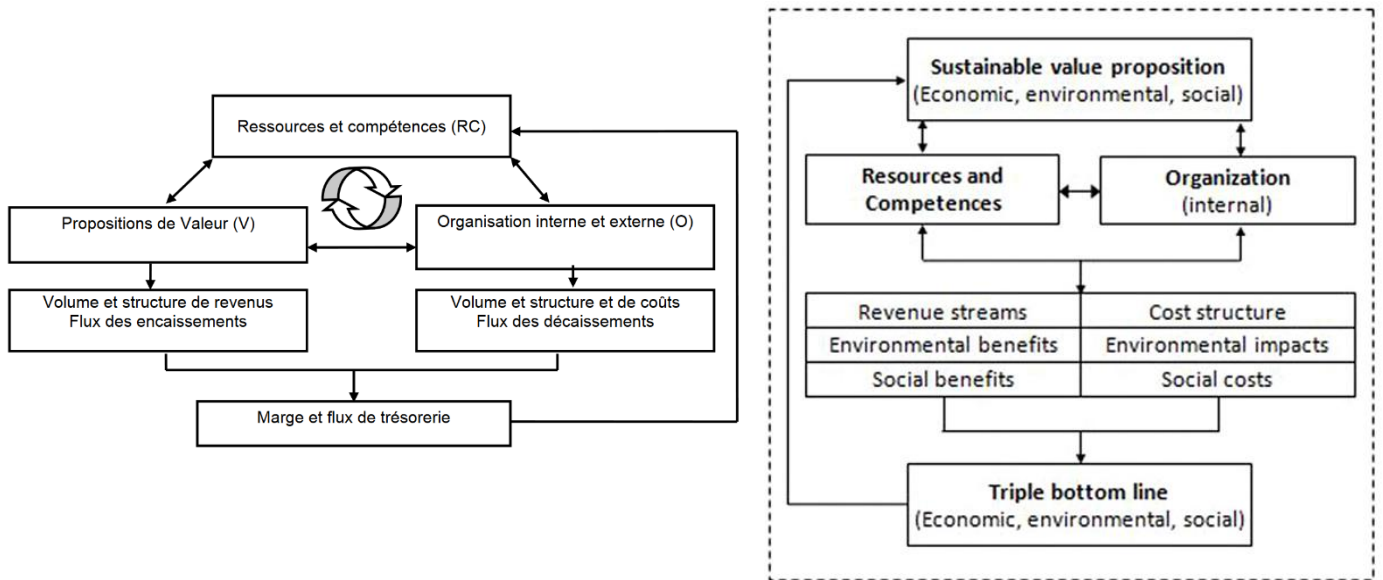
Ressources et compétences (RC)

Propositions de Valeur (V)

Organisation interne et externe (O)

Volume et structure de revenus
Flux des encaissements

Volume et structure et de coûts
Flux des décaissements

Marge et flux de trésorerie

**Sustainable value proposition**
(Economic, environmental, social)

**Resources and Competences**

**Organization**
(internal)

| Revenue streams | Cost structure |
|---|---|
| Environmental benefits | Environmental impacts |
| Social benefits | Social costs |

**Triple bottom line**
(Economic, environmental, social)